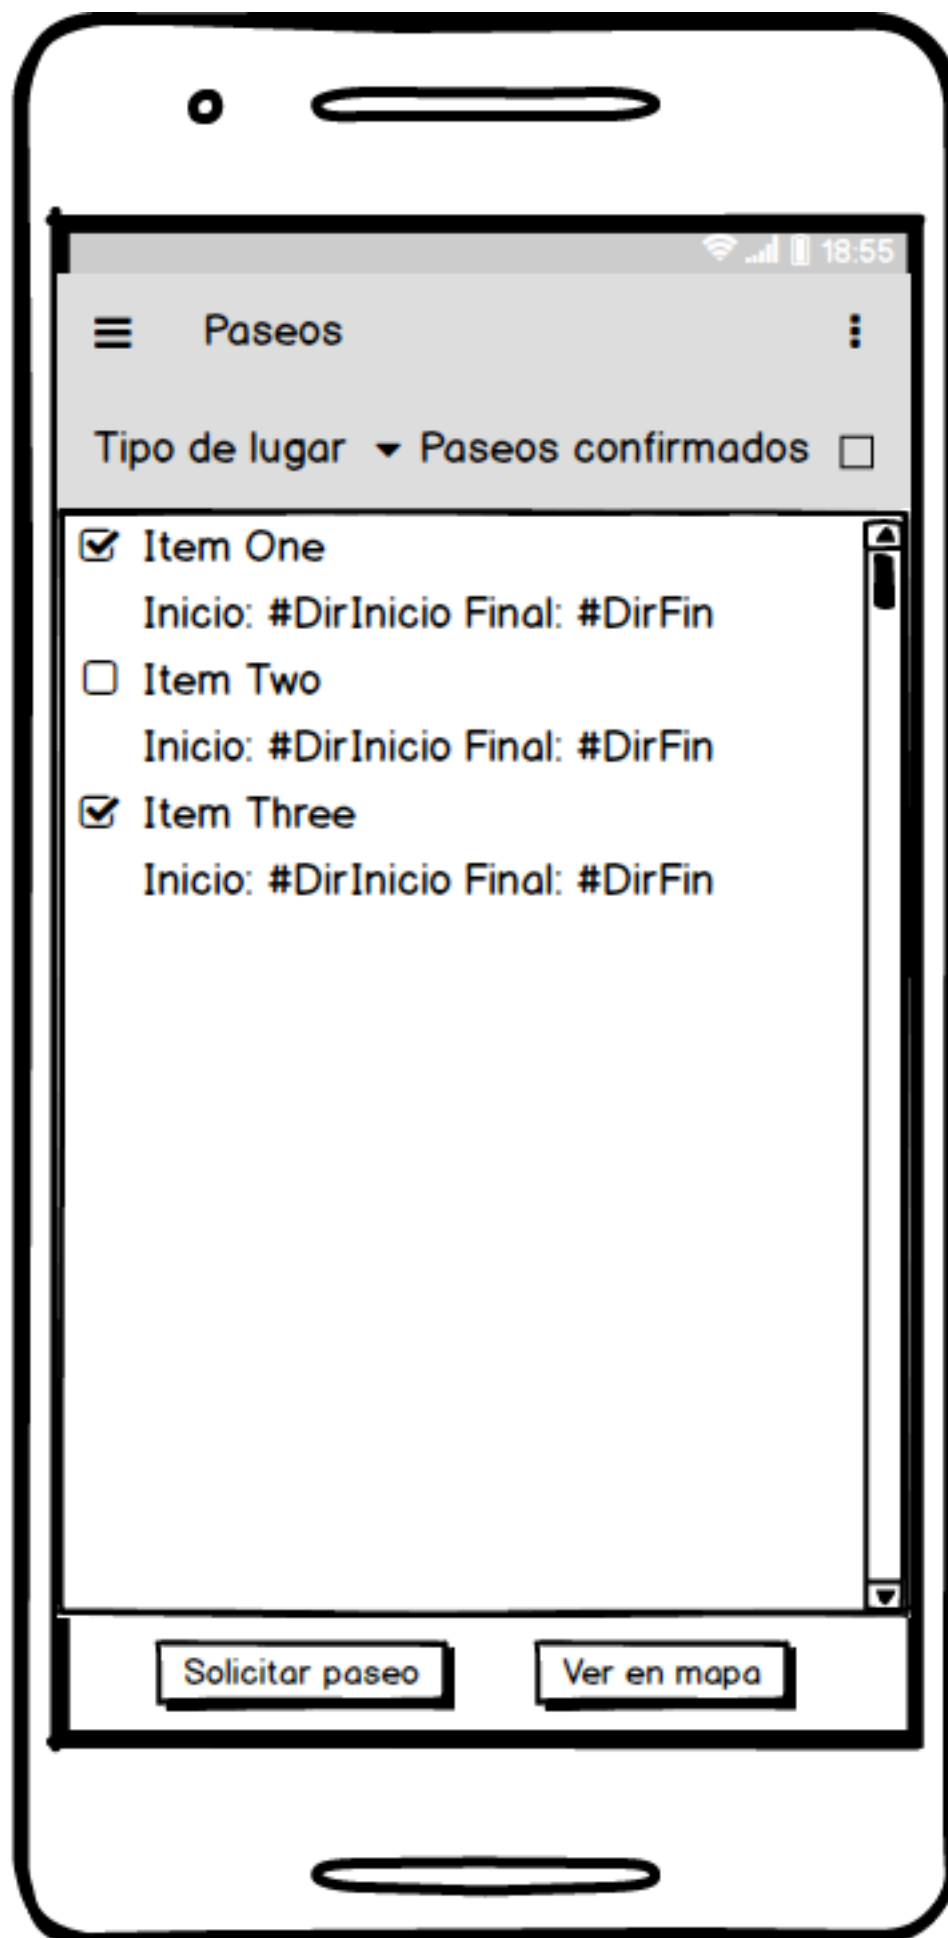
18:55

Paseos

Tipo de lugar Paseos confirmados

Item One
Inicio: #DirInicio Final: #DirFin

Item Two
Inicio: #DirInicio Final: #DirFin

Item Three
Inicio: #DirInicio Final: #DirFin

Solicitar paseo
Ver en mapa